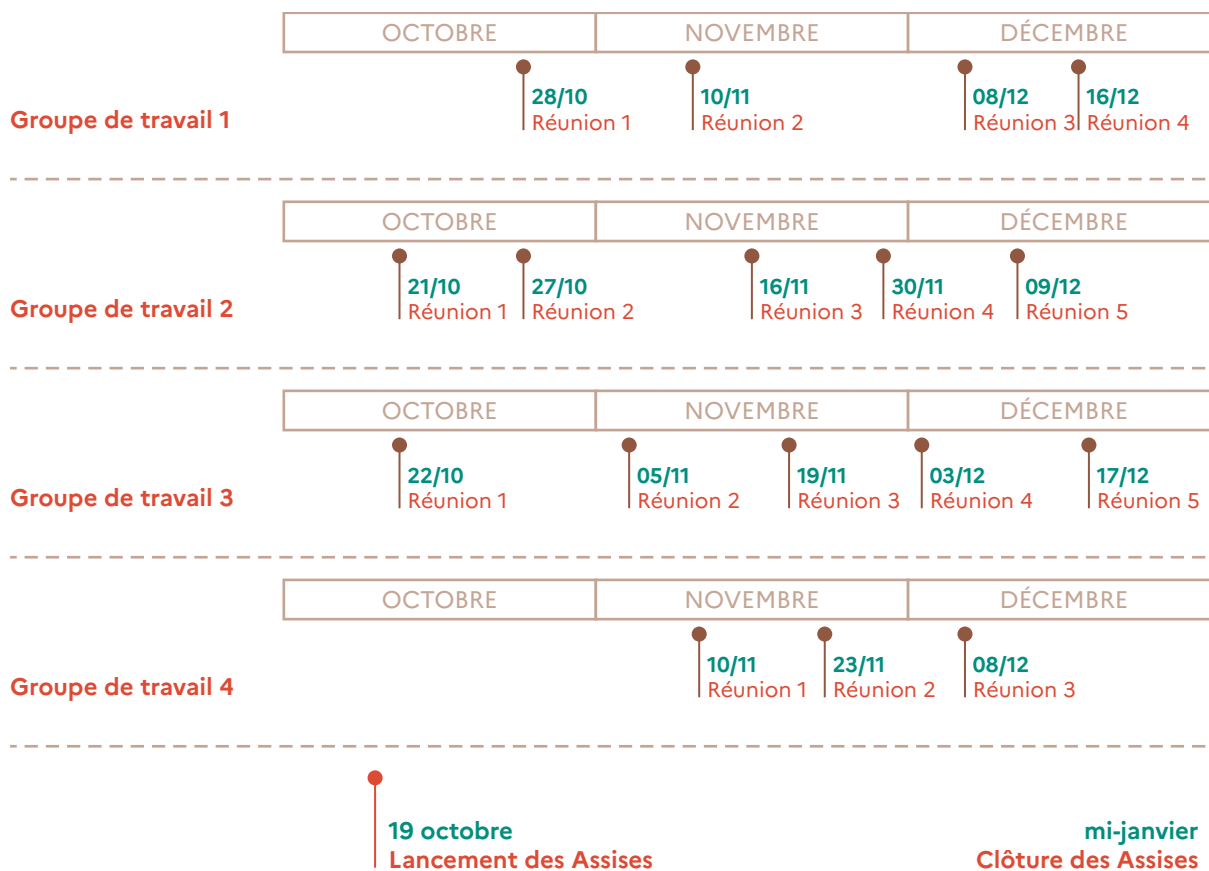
| OCTOBRE | NOVEMBRE | DÉCEMBRE |
|---|---|---|

Groupe de travail 1

28/10
Réunion 1

10/11
Réunion 2

08/12
Réunion 3

16/12
Réunion 4

| OCTOBRE | NOVEMBRE | DÉCEMBRE |
|---|---|---|

Groupe de travail 2

21/10
Réunion 1

27/10
Réunion 2

16/11
Réunion 3

30/11
Réunion 4

09/12
Réunion 5

| OCTOBRE | NOVEMBRE | DÉCEMBRE |
|---|---|---|

Groupe de travail 3

22/10
Réunion 1

05/11
Réunion 2

19/11
Réunion 3

03/12
Réunion 4

17/12
Réunion 5

| OCTOBRE | NOVEMBRE | DÉCEMBRE |
|---|---|---|

Groupe de travail 4

10/11
Réunion 1

23/11
Réunion 2

08/12
Réunion 3

19 octobre
Lancement des Assises

mi-janvier
Clôture des Assises